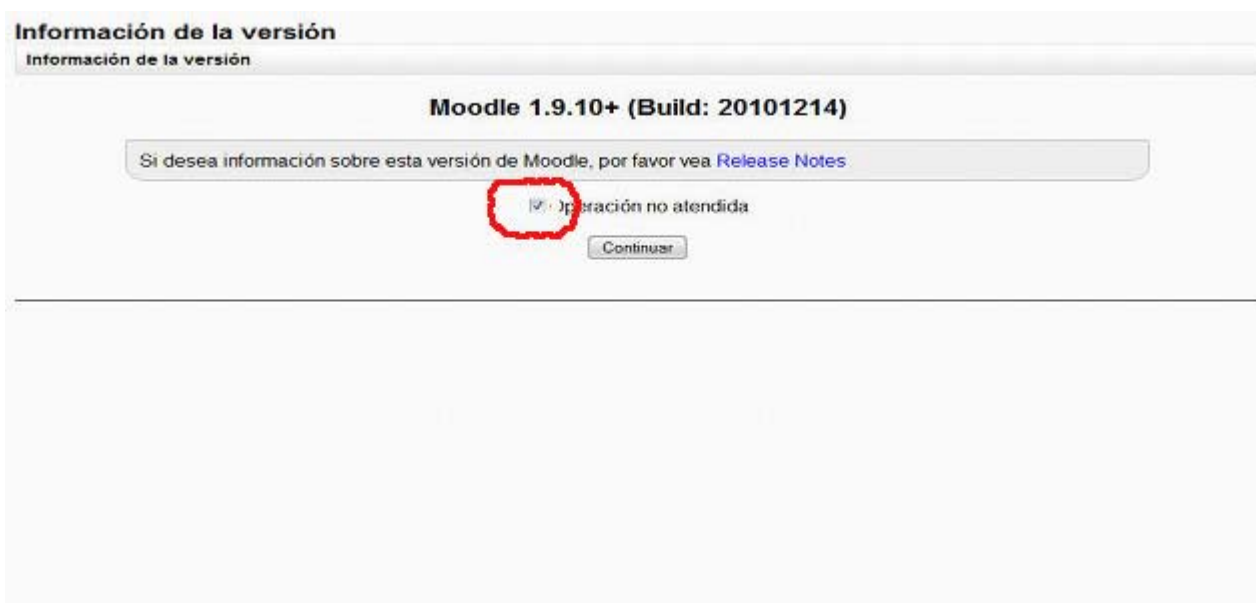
Información de la versión

Información de la versión

Moodle 1.9.10+ (Build: 20101214)

Si desea información sobre esta versión de Moodle, por favor vea Release Notes

Operación no atendida

Continuar